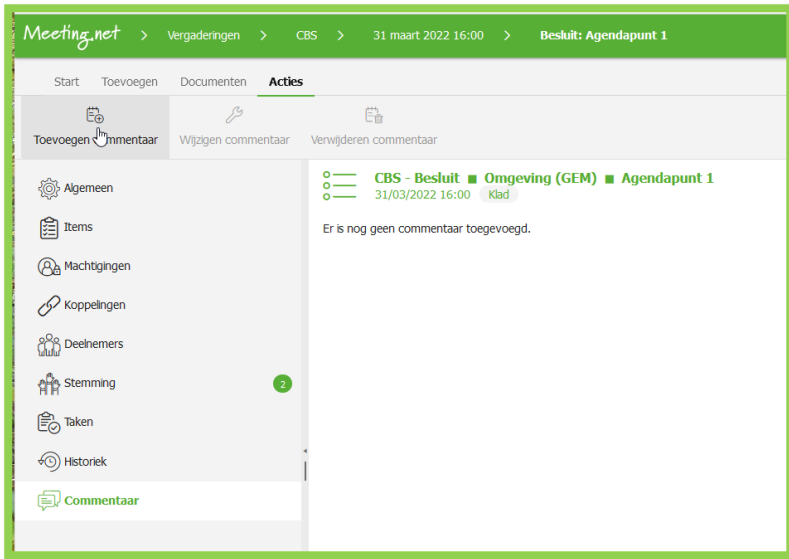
Meeting.net > Vergaderingen > CBS > 31 maart 2022 16:00 > Besluit: Agendapunt 1

Start Toevoegen Documenten Acties

Toevoegen commentaar Wijzigen commentaar Verwijderen commentaar

Algemeen
Items
Machtigingen
Koppelingen
Deelnemers
Stemming 2
Taken
Historiek
Commentaar

CBS - Besluit ■ Omgeving (GEM) ■ Agendapunt 1
31/03/2022 16:00 Klad

Er is nog geen commentaar toegevoegd.